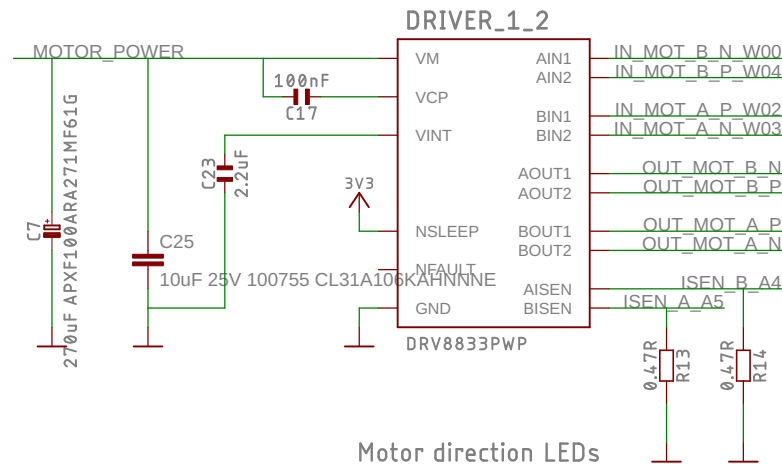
DRIVER_1_2

MOTOR_POWER

VM
VCP
VINT
NSLEEP
NFAULT
GND

AIN1
AIN2
BIN1
BIN2
AOUT1
AOUT2
BOUT1
BOUT2
AISEN
BISEN

IN_MOT_B_N_W00
IN_MOT_B_P_W04
IN_MOT_A_P_W02
IN_MOT_A_N_W03
OUT_MOT_B_N
OUT_MOT_B_P
OUT_MOT_A_P
OUT_MOT_A_N
ISEN_B_A4
ISEN_A_A5

100nF
C17

C23
2.2uF

3V3

C7
270uF APXF100ARA271MF61G

C25
10uF 25V 100755 CL31A106KAHNNNE

DRV8833PWP

0.47R
R13

0.47R
R14

Motor direction LEDs